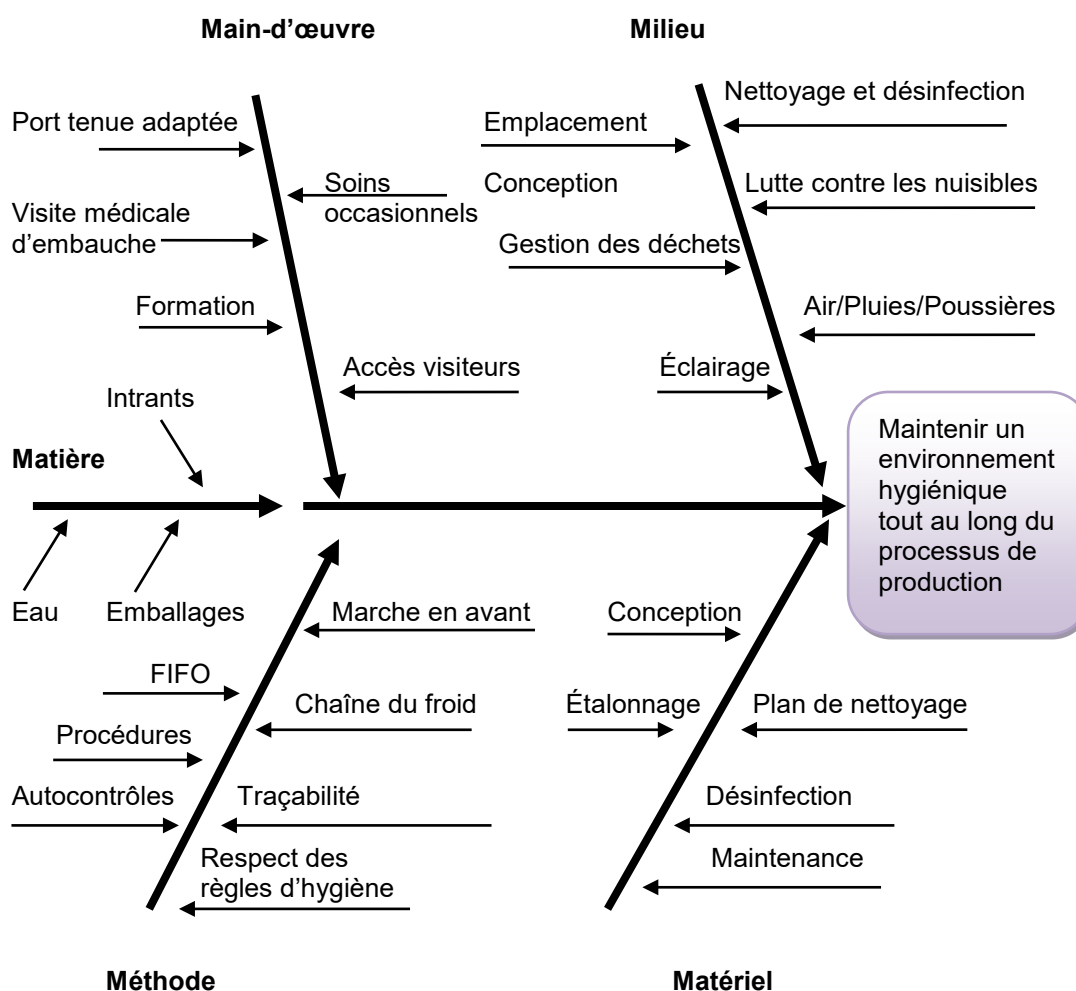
Main-d'œuvre

Milieu

Port tenue adaptée

Soins occasionnels

Visite médicale d'embauche

Formation

Accès visiteurs

Emplacement

Conception

Gestion des déchets

Éclairage

Nettoyage et désinfection

Lutte contre les nuisibles

Air/Pluies/Poussières

Intrants

Matière

Eau

Emballages

Maintenir un environnement hygiénique tout au long du processus de production

Marche en avant

FIFO

Chaîne du froid

Procédures

Autocontrôles

Traçabilité

Respect des règles d'hygiène

Conception

Étalonnage

Plan de nettoyage

Désinfection

Maintenance

Méthode

Matériel